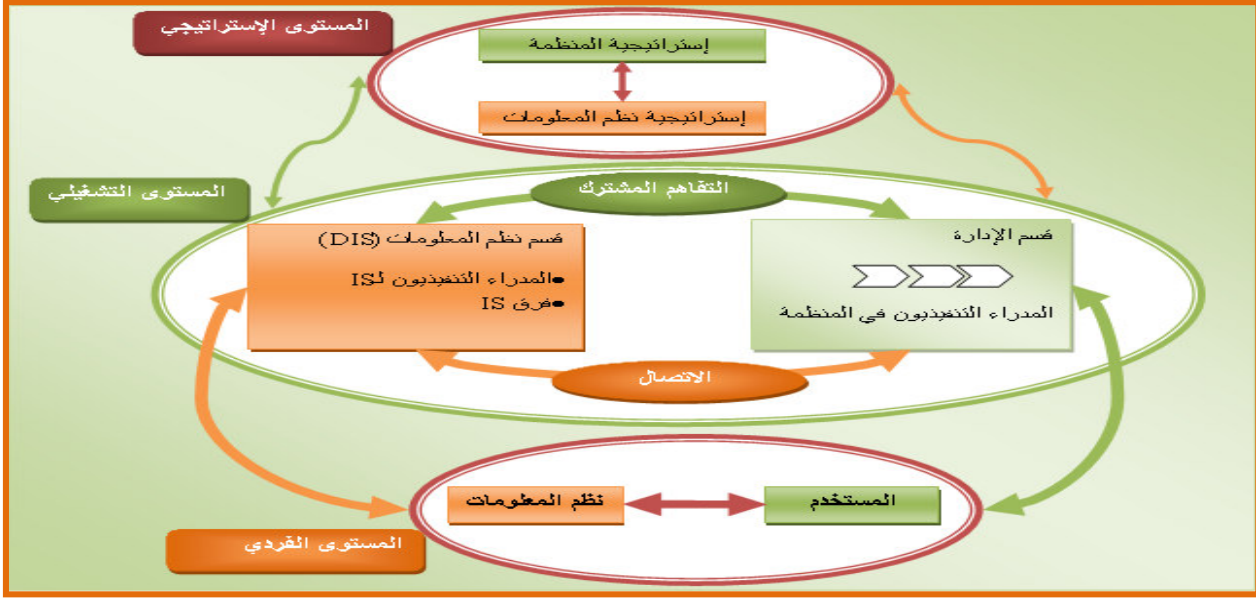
المستوى الإستراتيجي

إستراتيجية المنظمة

إستراتيجية نظم المعلومات

المستوى التشغيلي

التفاهم المشترك

قسم نظم المعلومات (DIS)

●المدراء التنفيذيون لـIS

●فرق IS

قسم الإدارة

المدراء التنفيذيون في المنظمة

الاتصال

نظم المعلومات

المستخدم

المستوى الفردي